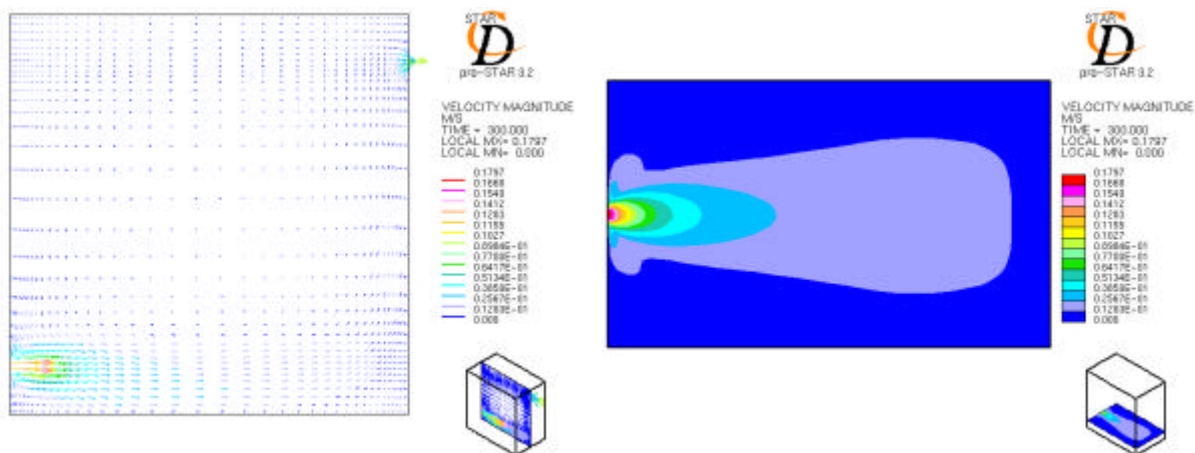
STAR
D
pro-STAR 3.2

VELOCITY MAGNITUDE
M/S
TIME = 300.000
LOCAL MX= 0.1797
LOCAL MN= 0.000

0.1797
0.1668
0.1540
0.1412
0.1283
0.1155
0.1027
0.8984E-01
0.7700E-01
0.6417E-01
0.5134E-01
0.3850E-01
0.2567E-01
0.1283E-01
0.000

STAR
D
pro-STAR 3.2

VELOCITY MAGNITUDE
M/S
TIME = 300.000
LOCAL MX= 0.1797
LOCAL MN= 0.000

0.1797
0.1668
0.1540
0.1412
0.1283
0.1155
0.1027
0.8984E-01
0.7700E-01
0.6417E-01
0.5134E-01
0.3850E-01
0.2567E-01
0.1283E-01
0.000